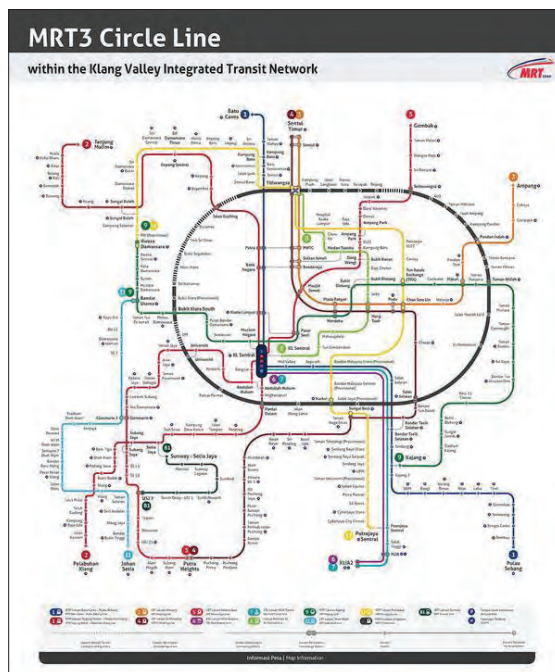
MRT3 Circle Line

within the Klang Valley Integrated Transit Network

MRT

Batu Caves

Sentul Timur

Gombak

Ampang

Sungai Buloh

Kwasa Damansara

Bandar Utama

Titiwangsa

KL Sentral

Pelabuhan Klang

Johan Setia

Putra Heights

USJ 21

Subang Jaya

Sunway - Setia Jaya

Putrajaya Sentral

KLIA2

Pulau Sebang

Kajang

Sungai Besi

Maluri

Pasar Seni

Masjid Jamek

Plaza Rakyat

Hang Tuah

Chan Sow Lin

Bukit Bintang

Ampang Park

Bukit Jalil

Informasi Peta | Map Information